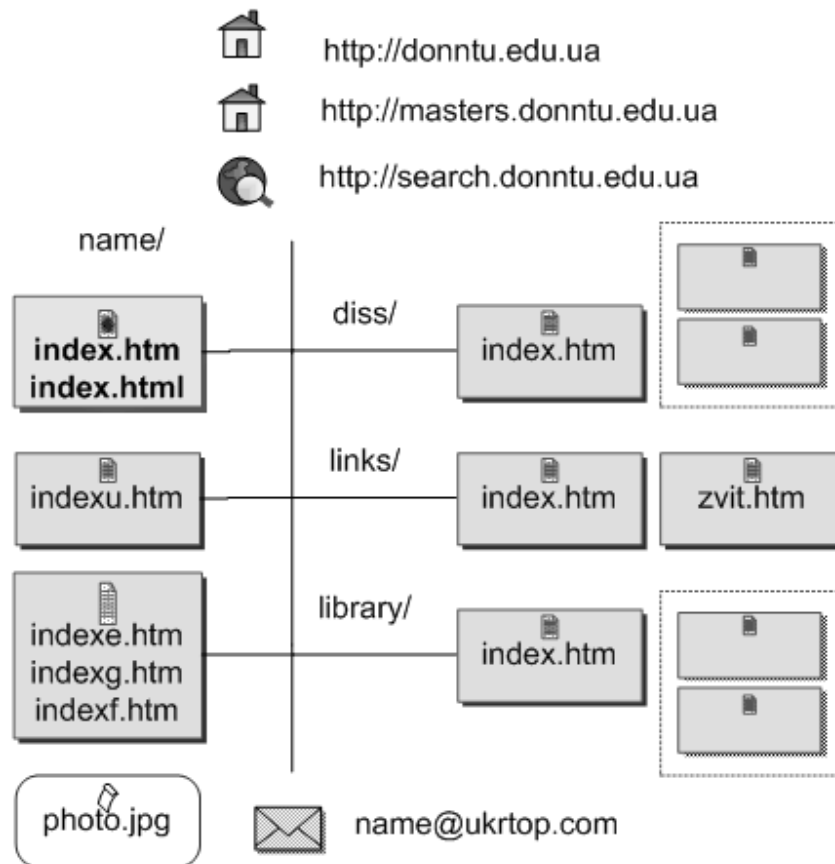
http://donntu.edu.ua

http://masters.donntu.edu.ua

http://search.donntu.edu.ua

name/

index.htm
index.html

diss/

index.htm

indexu.htm

links/

index.htm

zvit.htm

indexe.htm
indexg.htm
indexf.htm

library/

index.htm

photo.jpg

name@ukrtop.com